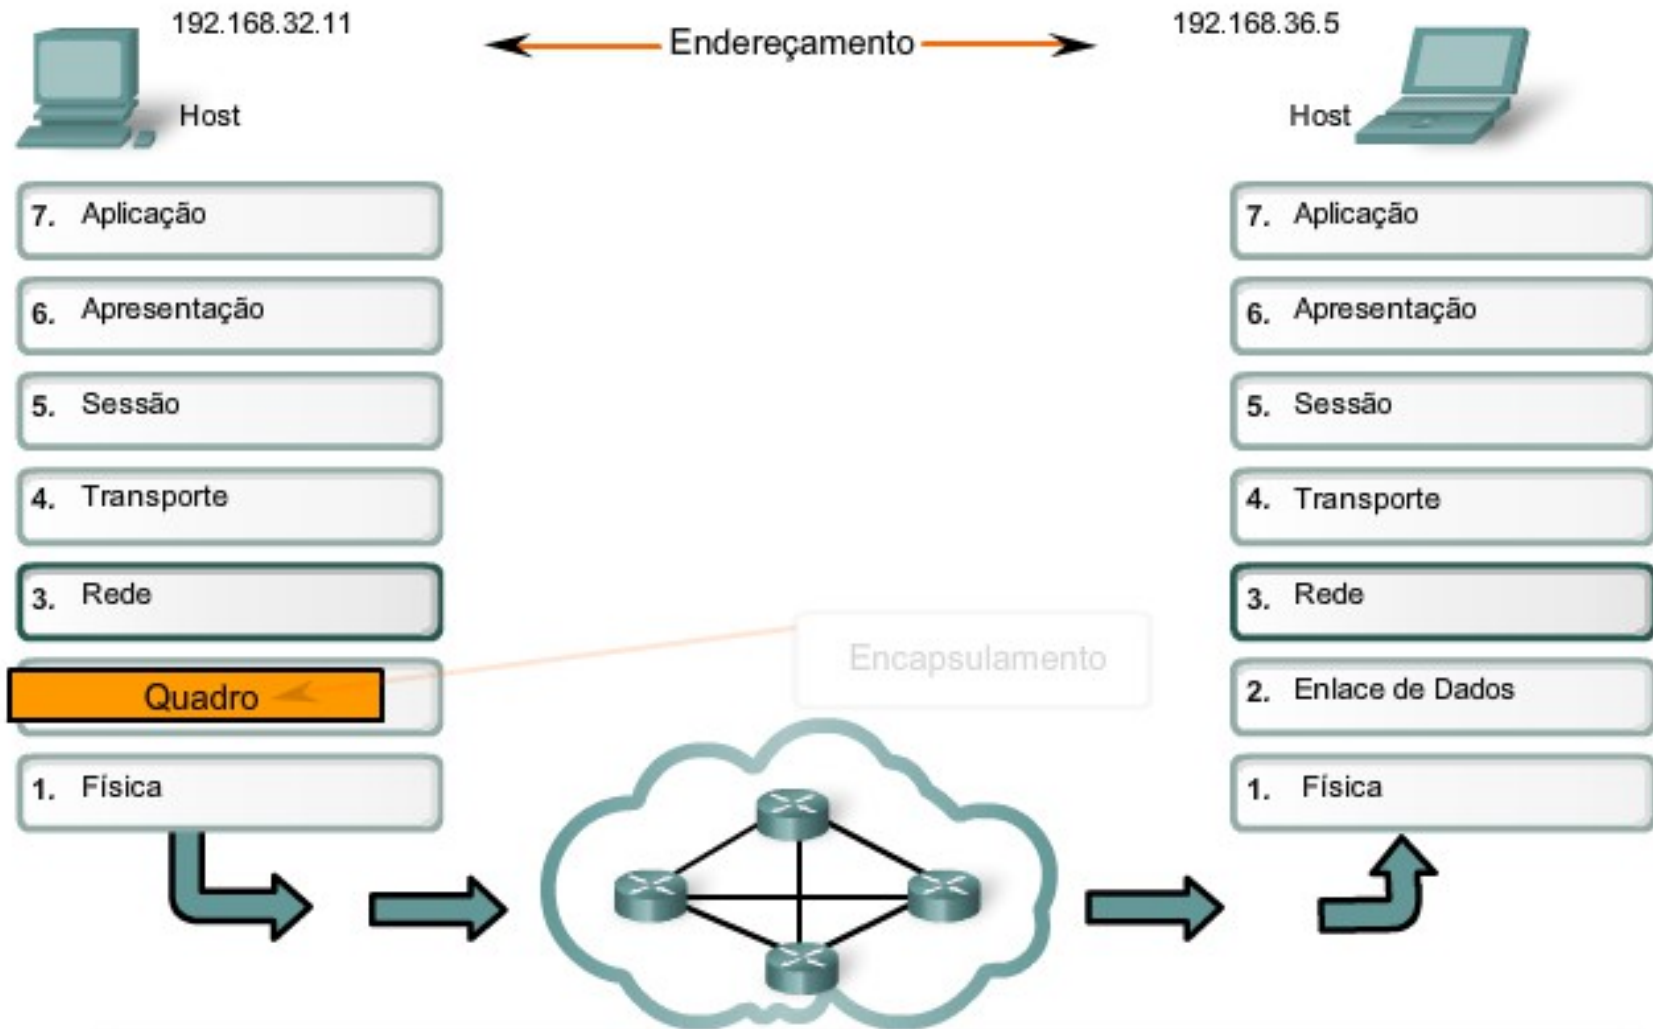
192.168.32.11

Endereçamento

192.168.36.5

Host

Host

7. Aplicação

6. Apresentação

5. Sessão

4. Transporte

3. Rede

Quadro

1. Física

Encapsulamento

7. Aplicação

6. Apresentação

5. Sessão

4. Transporte

3. Rede

2. Enlace de Dados

1. Física